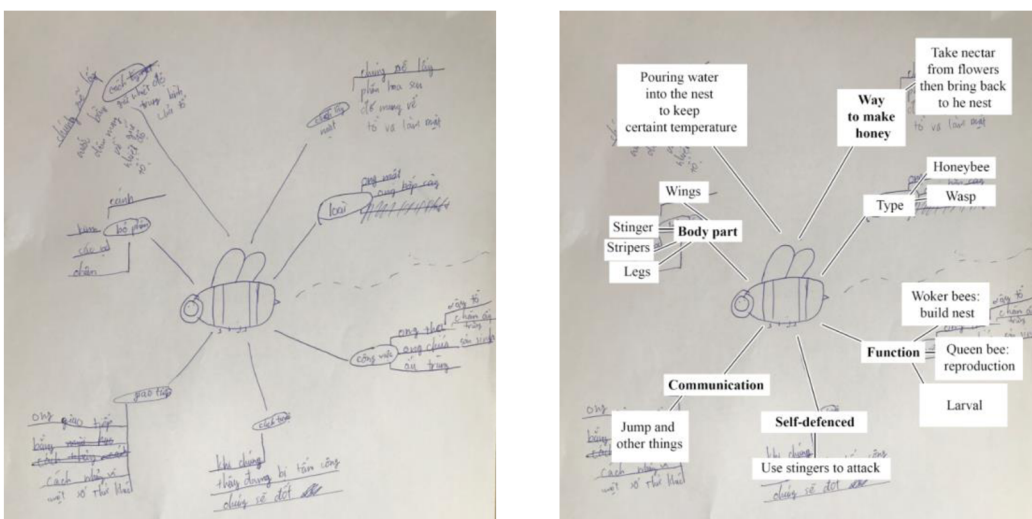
chúng sẽ lấy
cách tạo
mật
gia nhiệt độ
trung bình
cho tổ
đem nước
chúng sẽ lấy phấn hoa sau đó mang về tổ và làm mật
cách tạo mật
loại
ong mật
ong bắp cày
cánh
kim
bộ phận
sọc
chân
ong thợ
xây tổ
chăm sóc
trứng
sinh sản
công việc
ong chúa
ấu trùng
giao tiếp
ong giao tiếp
bằng
cách nhảy và
một số thứ khác
cách tự vệ
khi chúng thấy đang bị tấn công
chúng sẽ đốt

Pouring water into the nest to keep certaint temperature

Take nectar from flowers then bring back to he nest

Way to make honey

Wings

Stinger

Body part

Stripers

Legs

Type

Honeybee

Wasp

Woker bees: build nest

Function

Queen bee: reproduction

Larval

Communication

Jump and other things

Self-defenced

Use stingers to attack